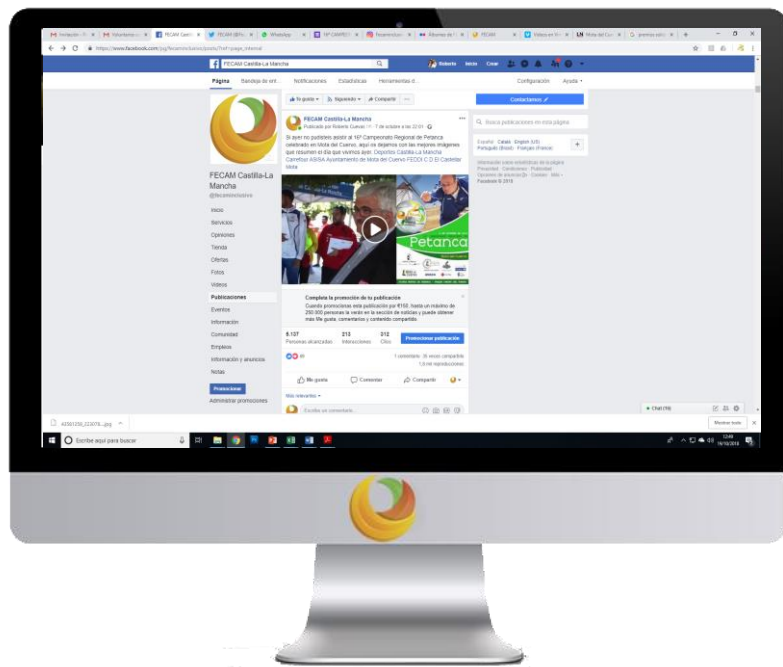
FECAM Castilla-La Mancha

Página Bandeja de ent... Notificaciones Estadísticas Herramientas d... Configuración Ayuda

Roberto Inicio Crear

FECAM Castilla-La Mancha
@fecamcmdeportes

Inicio
Servicios
Opiniones
Tienda
Ofertas
Fotos
Vídeos
Publicaciones
Eventos
Información
Comunidad
Empleos
Información y anuncios
Notas
Promocionar
Administrar promociones

Te gusta Siguiendo Compartir ...

Contáctanos

Buscar publicaciones en esta página

FECAM Castilla-La Mancha
Publicado por Roberto Cuevas · 7 de octubre a las 22:01

Si ayer no pudisteis asistir al 16º Campeonato Regional de Petanca celebrado en Mota del Cuervo, aquí os dejamos con las mejores imágenes que resumen el día que vivimos ayer. Deportes Castilla-La Mancha Carrefour ASISA Ayuntamiento de Mota del Cuervo FECEI C D El Castellar Mota

Petanca

Completa la promoción de tu publicación
Cuando promociones esta publicación por €160, hasta un máximo de 250.000 personas la verán en la sección de noticias y puede obtener más Me gusta, comentarios y contenido compartido.

8.137 Personas alcanzadas
213 Interacciones
312 Clics
Promocionar publicación

1 comentario 35 veces compartido
1,9 mil reproducciones

Me gusta Comentar Compartir

Más relevantes

Escribe un comentario...

Español Català English (US) Português (Brasil) Français (France)

Información sobre estadísticas de la página
Privacidad · Condiciones · Publicidad · Opciones de anuncios · Cookies · Más
Facebook © 2018

Chat (19)

Escribe aquí para buscar

Mostrar todo

12:49
10/10/2018